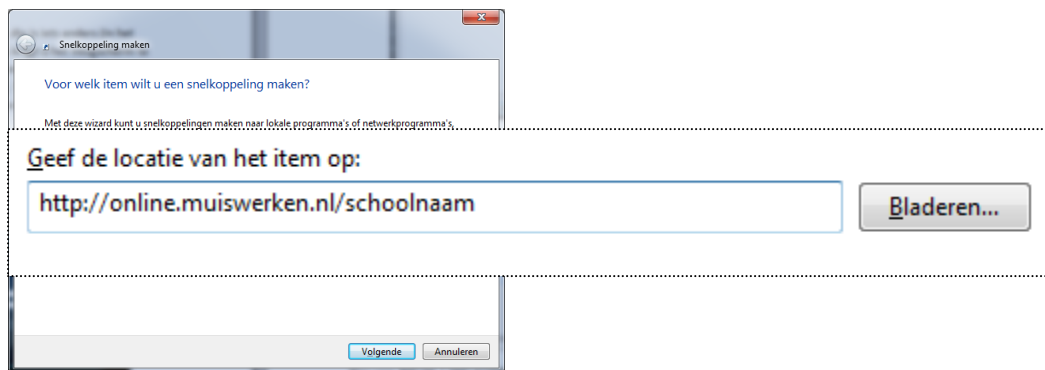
Snelkoppeling maken

Voor welk item wilt u een snelkoppeling maken?

Met deze wizard kunt u snelkoppelingen maken naar lokale programma's of netwerkprogramma's,

Geef de locatie van het item op:

http://online.muiswerken.nl/schoolnaam

Bladeren...

Volgende

Annuleren